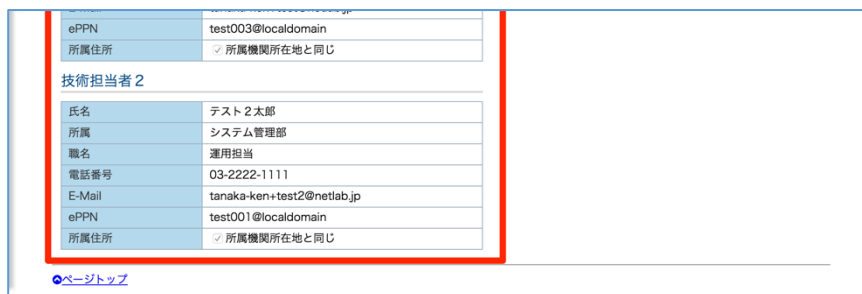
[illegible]

| ePPN | test003@localdomain |
|---|---|
| 所属住所 | ✓ 所属機関所在地と同じ |

技術担当者２

| 氏名 | テスト２太郎 |
|---|---|
| 所属 | システム管理部 |
| 職名 | 運用担当 |
| 電話番号 | 03-2222-1111 |
| E-Mail | tanaka-ken+test2@netlab.jp |
| ePPN | test001@localdomain |
| 所属住所 | ✓ 所属機関所在地と同じ |

ページトップ